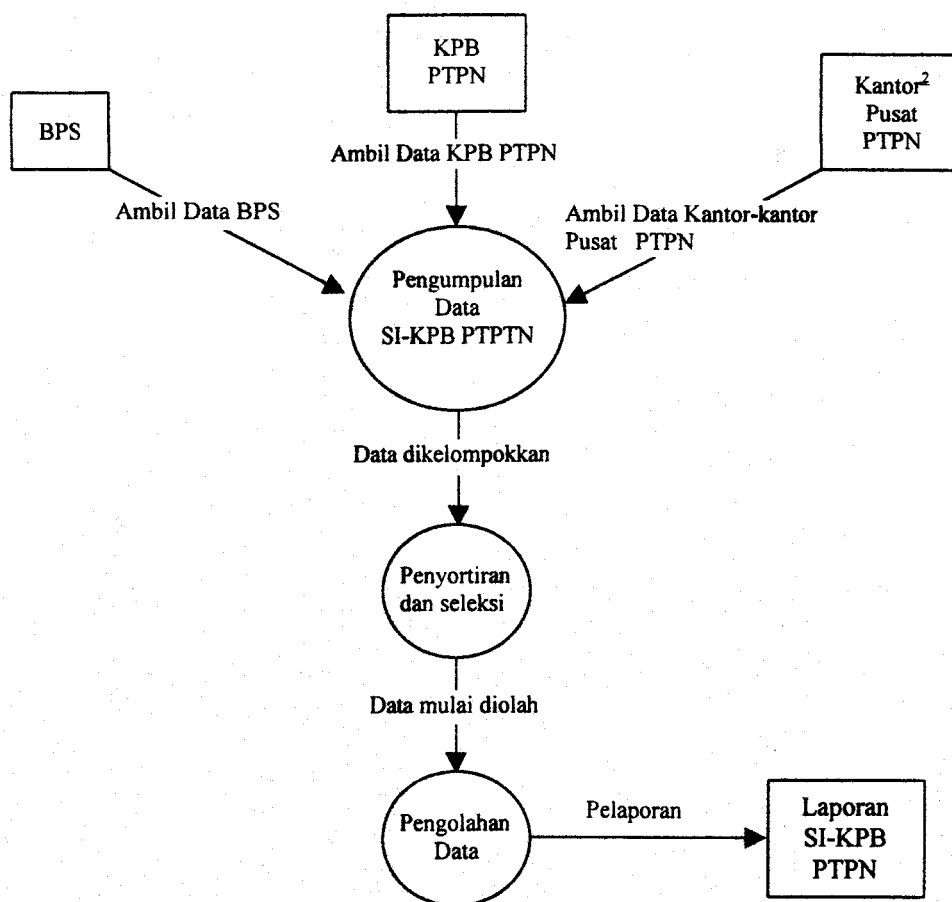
KPB
PTPN

BPS

Kantor$^2$
Pusat
PTPN

Ambil Data KPB PTPN

Ambil Data BPS

Ambil Data Kantor-kantor
Pusat PTPN

Pengumpulan
Data
SI-KPB PTPTN

Data dikelompokkan

Penyortiran
dan seleksi

Data mulai diolah

Pengolahan
Data

Pelaporan

Laporan
SI-KPB
PTPN